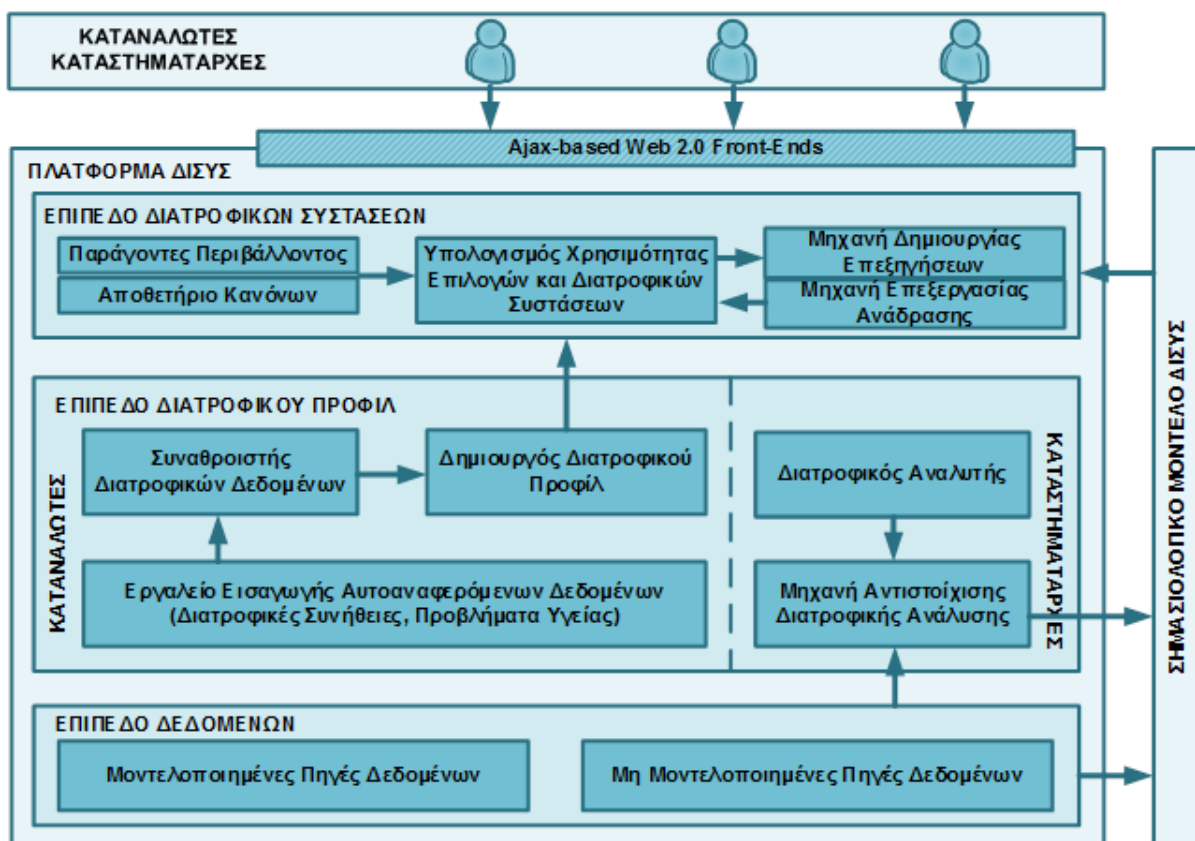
ΚΑΤΑΝΑΛΩΤΕΣ
ΚΑΤΑΣΤΗΜΑΤΑΡΧΕΣ

Ajax-based Web 2.0 Front-Ends

ΠΛΑΤΦΟΡΜΑ ΔΙΣΥ

ΕΠΙΠΕΔΟ ΔΙΑΤΡΟΦΙΚΩΝ ΣΥΣΤΑΣΕΩΝ

Παράγοντες Περιβάλλοντος

Αποθετήριο Κανόνων

Υπολογισμός Χρησιμότητας Επιλογών και Διατροφικών Συστάσεων

Μηχανή Δημιουργίας Επεξηγήσεων

Μηχανή Επεξεργασίας Ανάδρασης

ΕΠΙΠΕΔΟ ΔΙΑΤΡΟΦΙΚΟΥ ΠΡΟΦΙΛ

ΚΑΤΑΝΑΛΩΤΕΣ

Συναθροιστής Διατροφικών Δεδομένων

Δημιουργός Διατροφικού Προφίλ

Εργαλείο Εισαγωγής Αυτοαναφερόμενων Δεδομένων (Διατροφικές Συνήθειες, Προβλήματα Υγείας)

ΚΑΤΑΣΤΗΜΑΤΑΡΧΕΣ

Διατροφικός Αναλυτής

Μηχανή Αντιστοίχισης Διατροφικής Ανάλυσης

ΕΠΙΠΕΔΟ ΔΕΔΟΜΕΝΩΝ

Μοντελοποιημένες Πηγές Δεδομένων

Μη Μοντελοποιημένες Πηγές Δεδομένων

ΣΗΜΑΣΙΟΛΟΓΙΚΟ ΜΟΝΤΕΛΟ ΔΙΣΥ